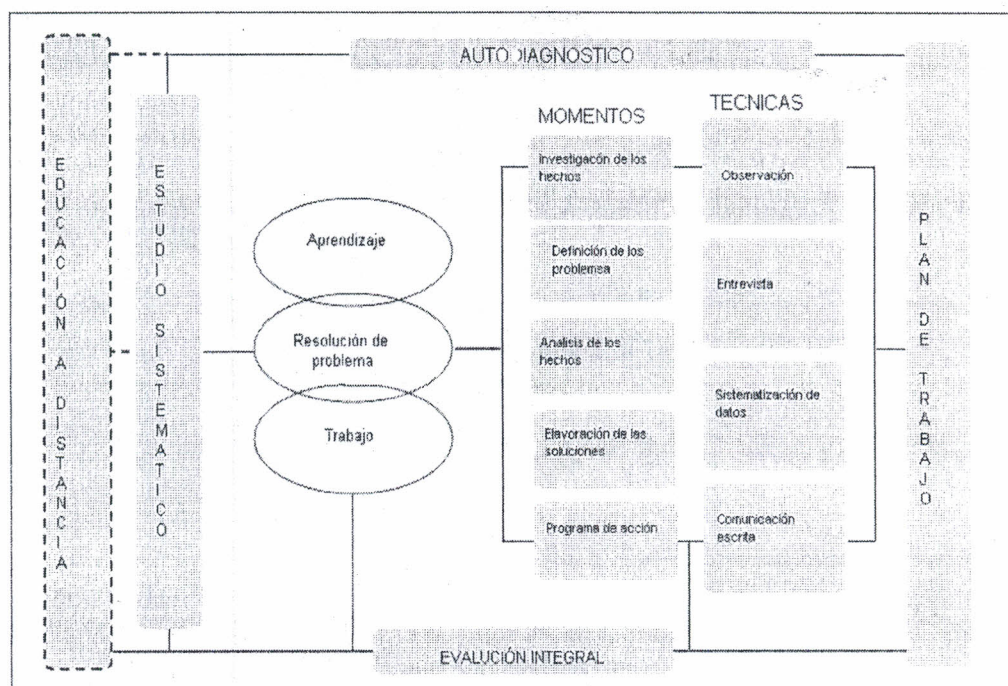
AUTO DIAGNOSTICO

EDUCACIÓN A DISTANCIA

ESTUDIO SISTEMATICO

Aprendizaje

Resolución de problema

Trabajo

MOMENTOS

Investigacón de los hechos

Definición de los problemea

Analisis de los hechos

Elavoración de las soluciones

Programa de acción

TECNICAS

Observación

Entrevista

Sistematización de datos

Comunicación escrita

PLAN DE TRABAJO

EVALUCIÓN INTEGRAL